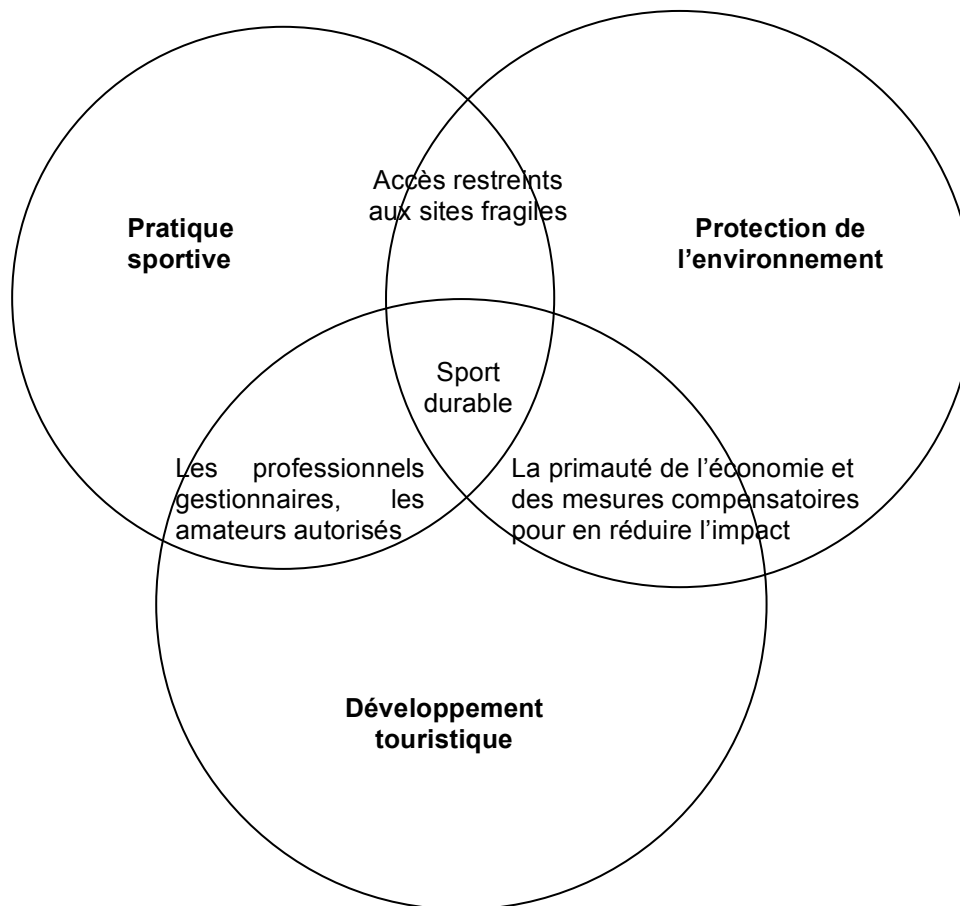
Accès restreints aux sites fragiles

Pratique sportive

Protection de l'environnement

Sport durable

Les professionnels gestionnaires, les amateurs autorisés

La primauté de l'économie et des mesures compensatoires pour en réduire l'impact

Développement touristique